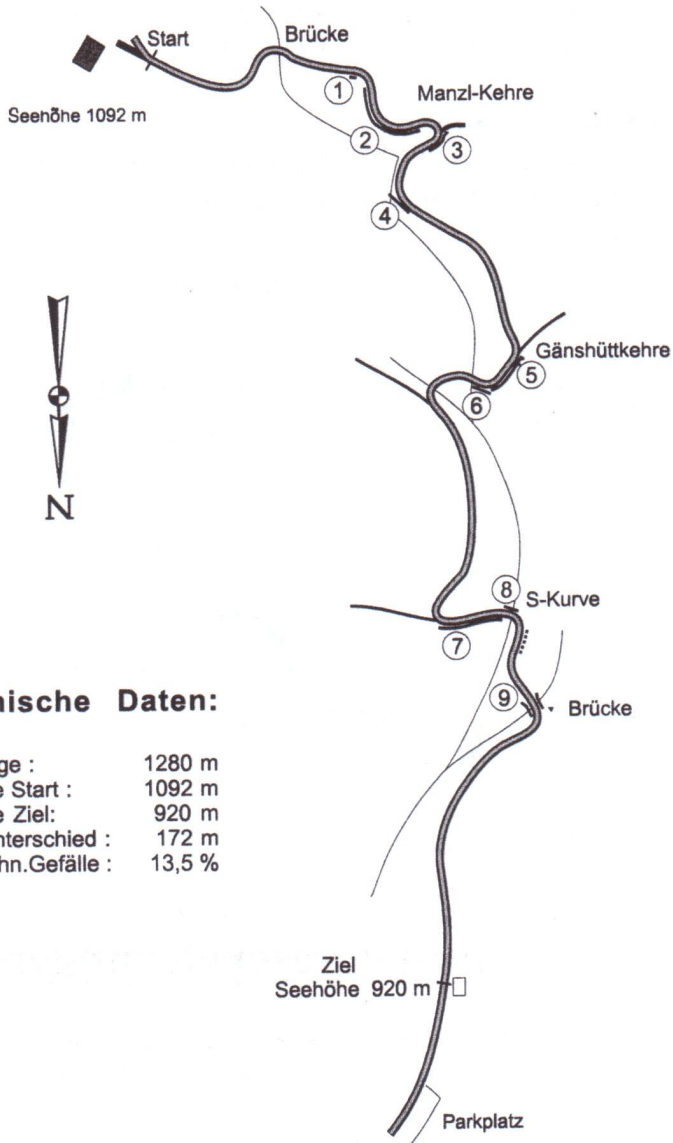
Start
Brücke
Seenõhe 1092 m
1
Manzl-Kehre
2
3
4
Gänshüttkehre
5
6
N
8
S-Kurve
7
9
Brücke

nische Daten:

| | |
|---|---|
| ge : | 1280 m |
| e Start : | 1092 m |
| e Ziel: | 920 m |
| nterschied : | 172 m |
| hn.Gefälle : | 13,5 % |

Ziel
Seehöhe 920 m
Parkplatz